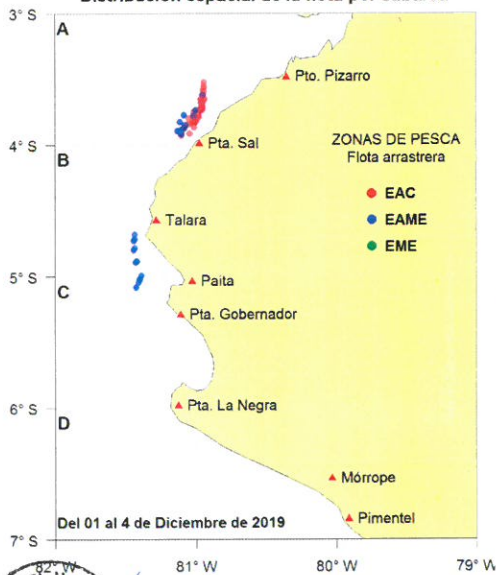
Distribución espacial de la flota por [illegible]

3° S
A
Pto. Pizarro
4° S
B
Pta. Sal
ZONAS DE PESCA
Flota arrastrera
EAC
EAME
EME
Talara
5° S
C
Paita
Pta. Gobernador
6° S
D
Pta. La Negra
Mórrope
Pimentel
Del 01 al 4 de Diciembre de 2019
7° S
82° W
81° W
80° W
79° W